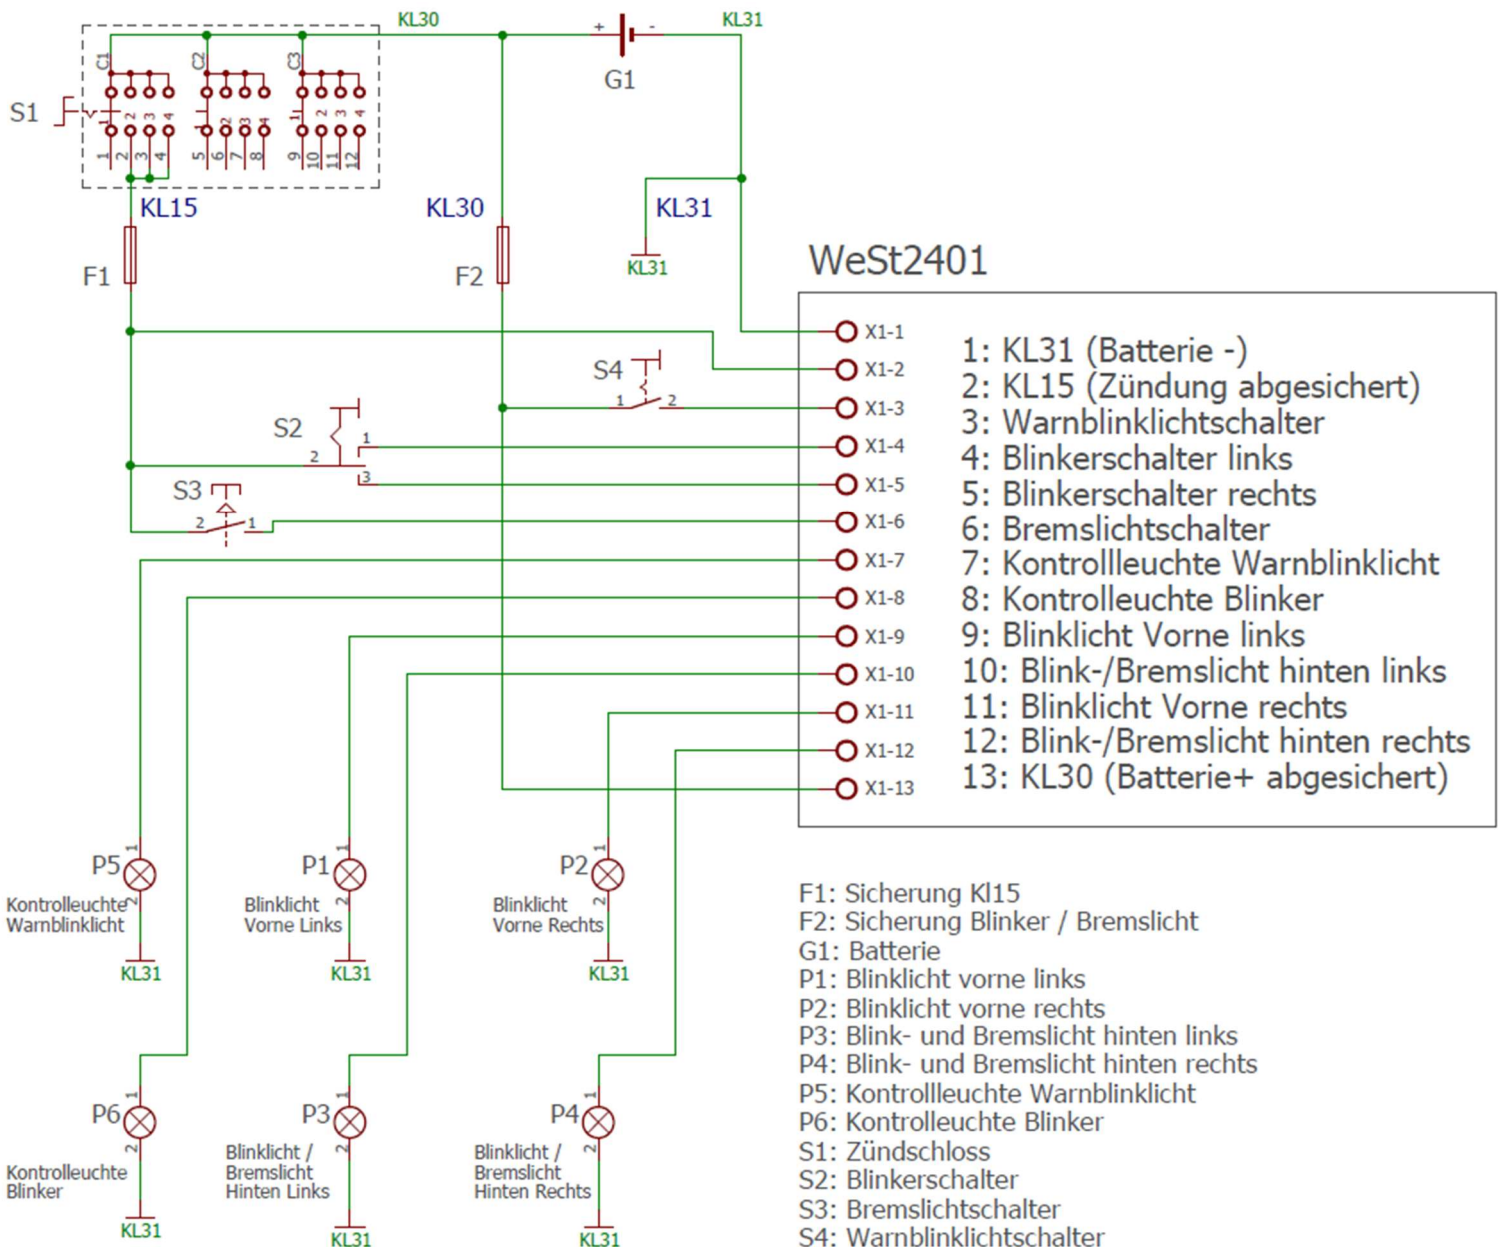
KL30
+ -
KL31
G1
S1
C1 C2 C3
1 2 3 4
1 2 3 4 5 6 7 8 9 10 11 12
KL15
KL30
KL31
KL31
F1
F2

WeSt2401

X1-1
X1-2
X1-3
X1-4
X1-5
X1-6
X1-7
X1-8
X1-9
X1-10
X1-11
X1-12
X1-13

1: KL31 (Batterie -)
2: KL15 (Zündung abgesichert)
3: Warnblinklichtschalter
4: Blinkerschalter links
5: Blinkerschalter rechts
6: Bremslichtschalter
7: Kontrollleuchte Warnblinklicht
8: Kontrolleuchte Blinker
9: Blinklicht Vorne links
10: Blink-/Bremslicht hinten links
11: Blinklicht Vorne rechts
12: Blink-/Bremslicht hinten rechts
13: KL30 (Batterie+ abgesichert)

S4
1 2
S2
1
2
3
S3
2 1

P5
Kontrolleuchte Warnblinklicht
KL31
P1
Blinklicht Vorne Links
KL31
P2
Blinklicht Vorne Rechts
KL31

P6
Kontrolleuchte Blinker
KL31
P3
Blinklicht / Bremslicht Hinten Links
KL31
P4
Blinklicht / Bremslicht Hinten Rechts
KL31

F1: Sicherung Kl15
F2: Sicherung Blinker / Bremslicht
G1: Batterie
P1: Blinklicht vorne links
P2: Blinklicht vorne rechts
P3: Blink- und Bremslicht hinten links
P4: Blink- und Bremslicht hinten rechts
P5: Kontrollleuchte Warnblinklicht
P6: Kontrolleuchte Blinker
S1: Zündschloss
S2: Blinkerschalter
S3: Bremslichtschalter
S4: Warnblinklichtschalter